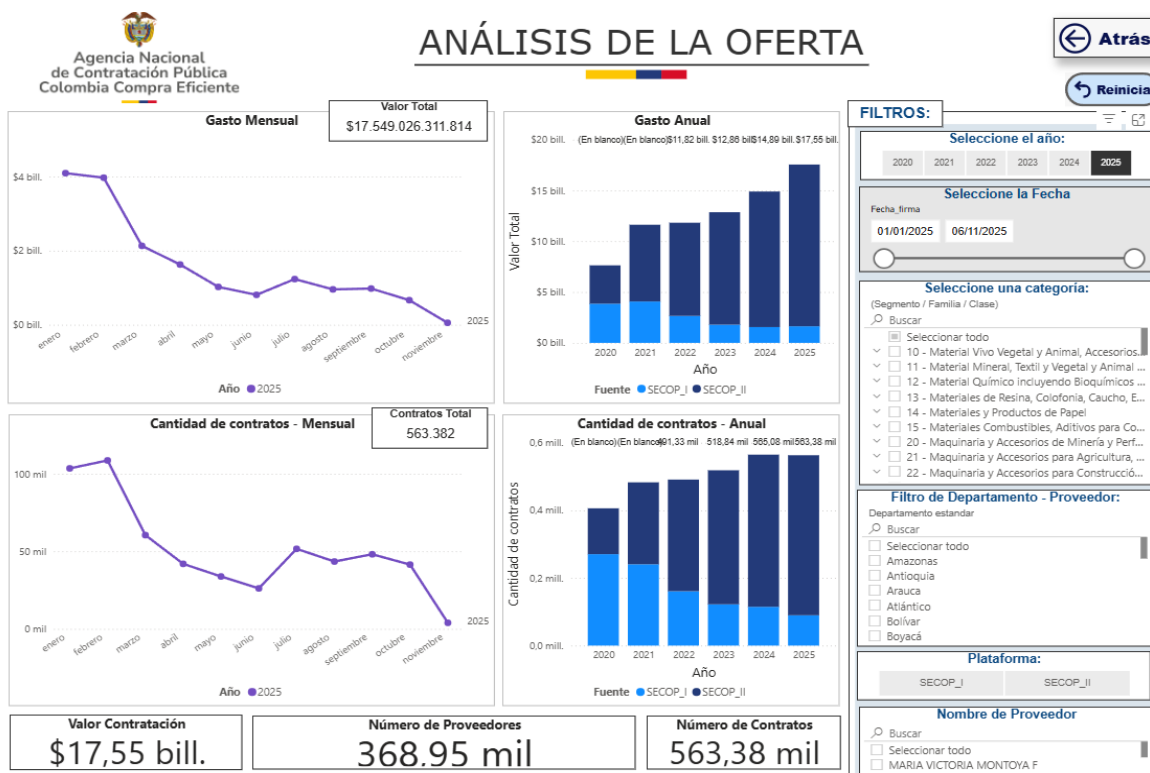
Agencia Nacional de Contratación Pública Colombia Compra Eficiente

ANÁLISIS DE LA OFERTA

Atrás

Reinicia

Gasto Mensual

Valor Total
$17.549.026.311.814

$4 bill.
$2 bill.
$0 bill.
enero febrero marzo abril mayo junio julio agosto septiembre octubre noviembre
2025
Año 2025

Gasto Anual
$20 bill. $15 bill. $10 bill. $5 bill. $0 bill.
(En blanco)(En blanco)$11,82 bill. $12,86 bill.$14,89 bill.$17,55 bill.
Valor Total
2020 2021 2022 2023 2024 2025
Año
Fuente SECOP_I SECOP_II

FILTROS:

Seleccione el año:
2020 2021 2022 2023 2024 2025

Seleccione la Fecha
Fecha_firma
01/01/2025 06/11/2025

Seleccione una categoria:
(Segmento / Familia / Clase)
Buscar
Seleccionar todo
10 - Material Vivo Vegetal y Animal, Accesorios...
11 - Material Mineral, Textil y Vegetal y Animal ...
12 - Material Químico incluyendo Bioquímicos ...
13 - Materiales de Resina, Colofonia, Caucho, E...
14 - Materiales y Productos de Papel
15 - Materiales Combustibles, Aditivos para Co...
20 - Maquinaria y Accesorios de Minería y Perf...
21 - Maquinaria y Accesorios para Agricultura, ...
22 - Maquinaria y Accesorios para Construcció...

Cantidad de contratos - Mensual

Contratos Total
563.382

100 mil
50 mil
0 mil
enero febrero marzo abril mayo junio julio agosto septiembre octubre noviembre
2025
Año 2025

Cantidad de contratos - Anual
0,6 mill. 0,4 mill. 0,2 mill. 0,0 mill.
(En blanco)(En blanco)491,33 mil 518,84 mil 565,08 mil563,38 mil
Cantidad de contratos
2020 2021 2022 2023 2024 2025
Año
Fuente SECOP_I SECOP_II

Filtro de Departamento - Proveedor:
Departamento estandar
Buscar
Seleccionar todo
Amazonas
Antioquia
Arauca
Atlántico
Bolívar
Boyacá

Plataforma:
SECOP_I SECOP_II

Nombre de Proveedor
Buscar
Seleccionar todo
MARIA VICTORIA MONTOYA F

Valor Contratación
$17,55 bill.

Número de Proveedores
368.95 mil

Número de Contratos
563,38 mil